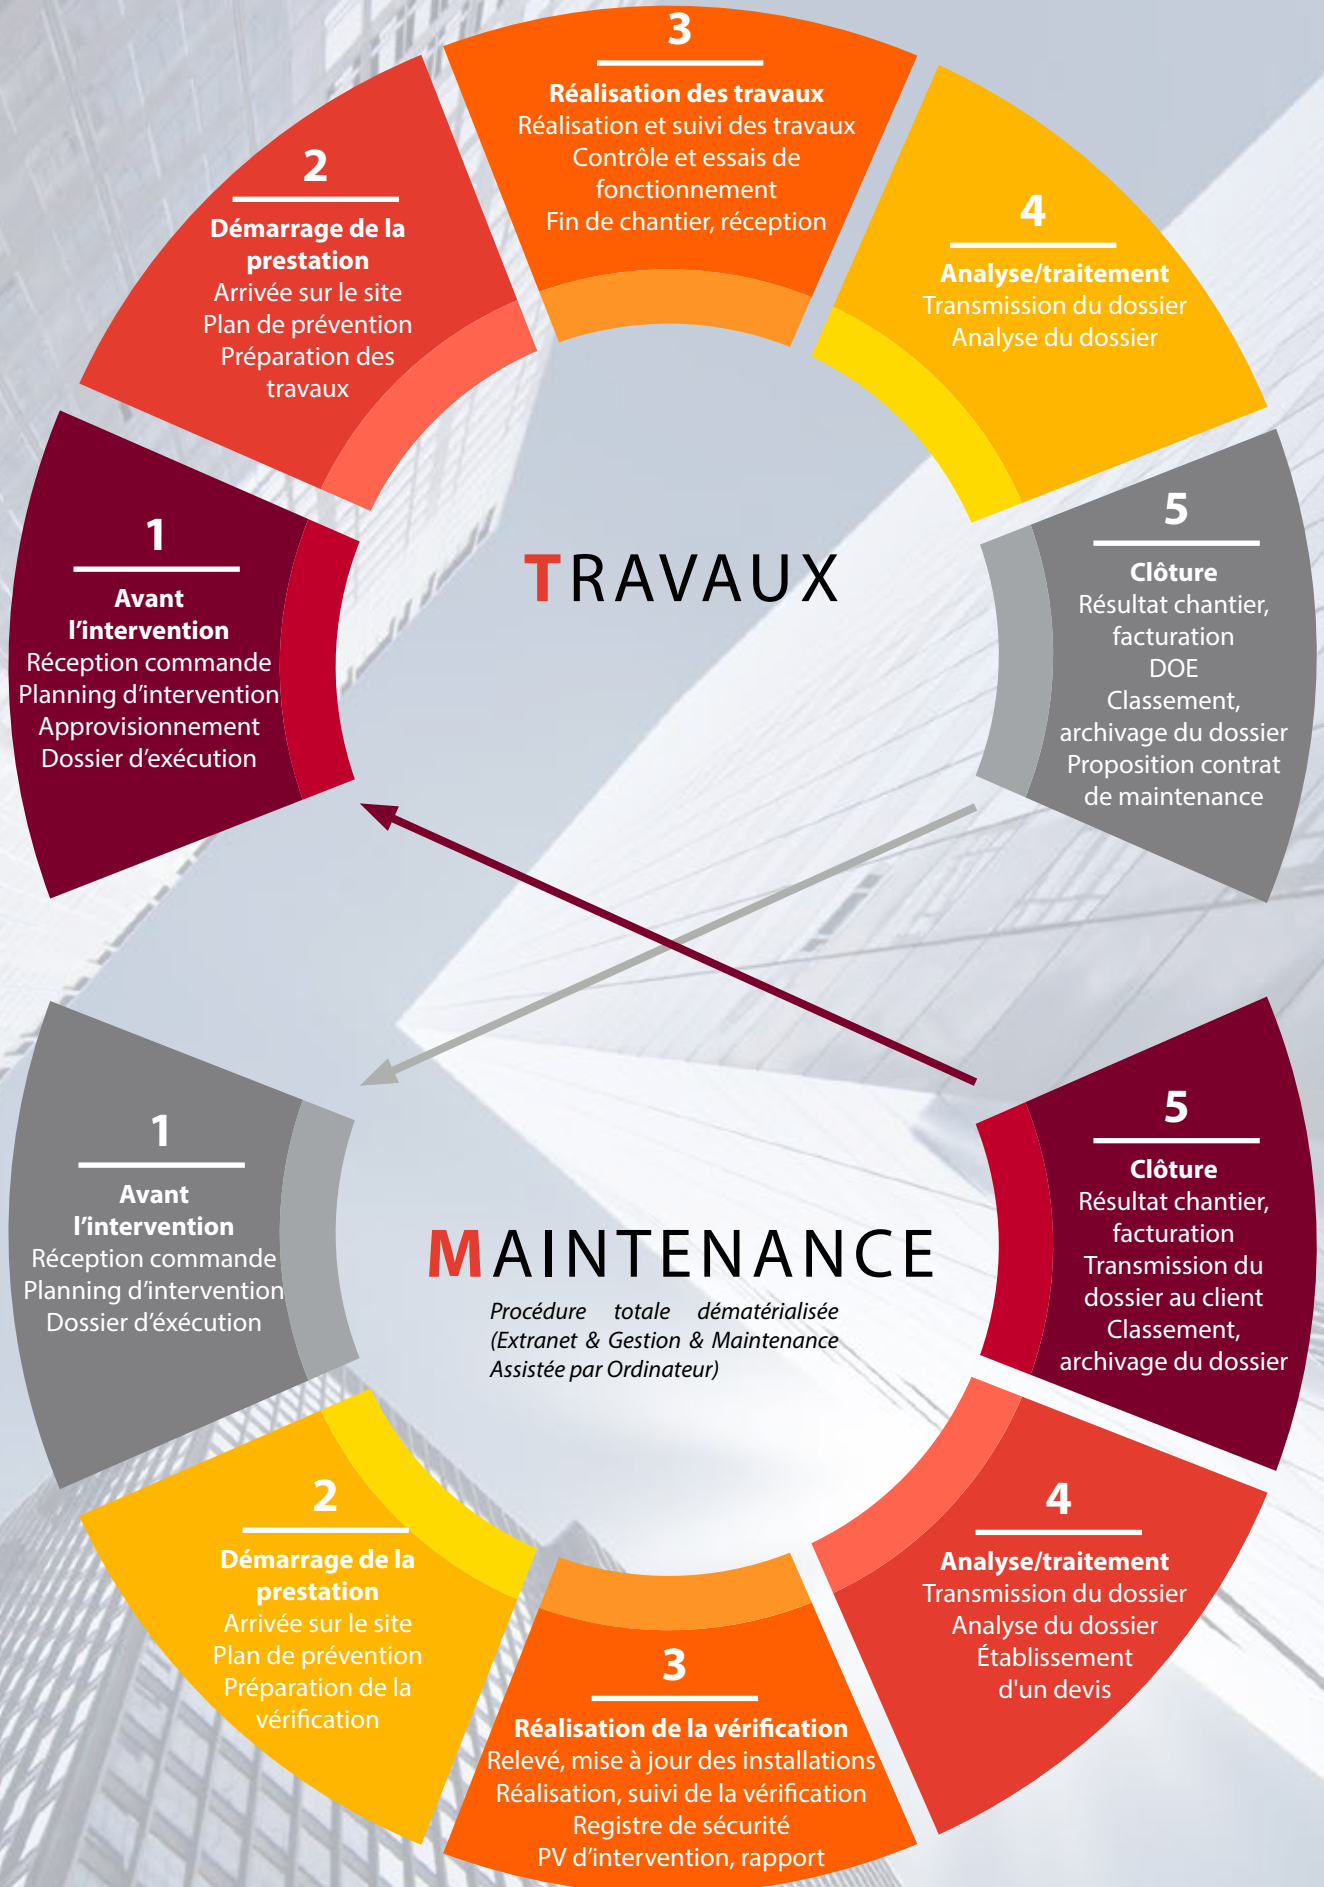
TRAVAUX

1
Avant l'intervention
Réception commande
Planning d'intervention
Approvisionnement
Dossier d'exécution

2
Démarrage de la prestation
Arrivée sur le site
Plan de prévention
Préparation des travaux

3
Réalisation des travaux
Réalisation et suivi des travaux
Contrôle et essais de fonctionnement
Fin de chantier, réception

4
Analyse/traitement
Transmission du dossier
Analyse du dossier

5
Clôture
Résultat chantier, facturation
DOE
Classement, archivage du dossier
Proposition contrat de maintenance

MAINTENANCE
Procédure totale dématérialisée (Extranet & Gestion & Maintenance Assistée par Ordinateur)

1
Avant l'intervention
Réception commande
Planning d'intervention
Dossier d'exécution

2
Démarrage de la prestation
Arrivée sur le site
Plan de prévention
Préparation de la vérification

3
Réalisation de la vérification
Relevé, mise à jour des installations
Réalisation, suivi de la vérification
Registre de sécurité
PV d'intervention, rapport

4
Analyse/traitement
Transmission du dossier
Analyse du dossier
Établissement d'un devis

5
Clôture
Résultat chantier, facturation
Transmission du dossier au client
Classement, archivage du dossier